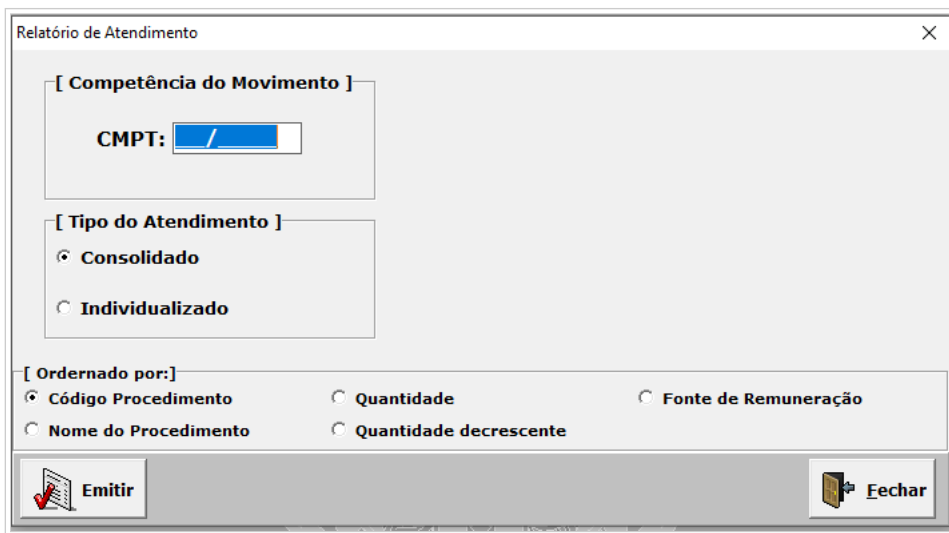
Relatório de Atendimento
×

[ Competência do Movimento ]
CMPT: __/____

[ Tipo do Atendimento ]
Consolidado
Individualizado

[ Ordenado por:]
Código Procedimento
Quantidade
Fonte de Remuneração
Nome do Procedimento
Quantidade decrescente

Emitir
Fechar